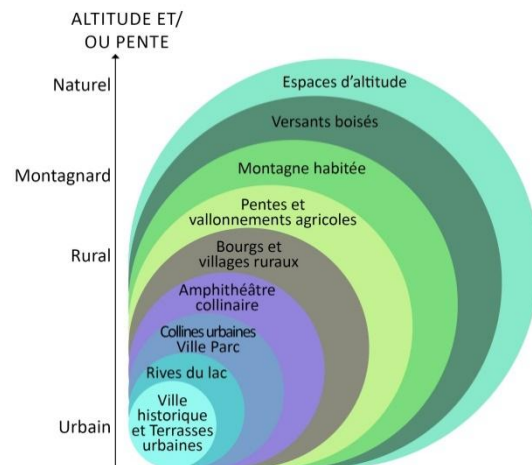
ALTITUDE ET/
OU PENTE

Naturel

Montagnard

Rural

Urbain

Espaces d'altitude

Versants boisés

Montagne habitée

Pentes et vallonnements agricoles

Bourgs et villages ruraux

Amphithéâtre collinaire

Collines urbaines Ville Parc

Rives du lac

Ville historique et Terrasses urbaines